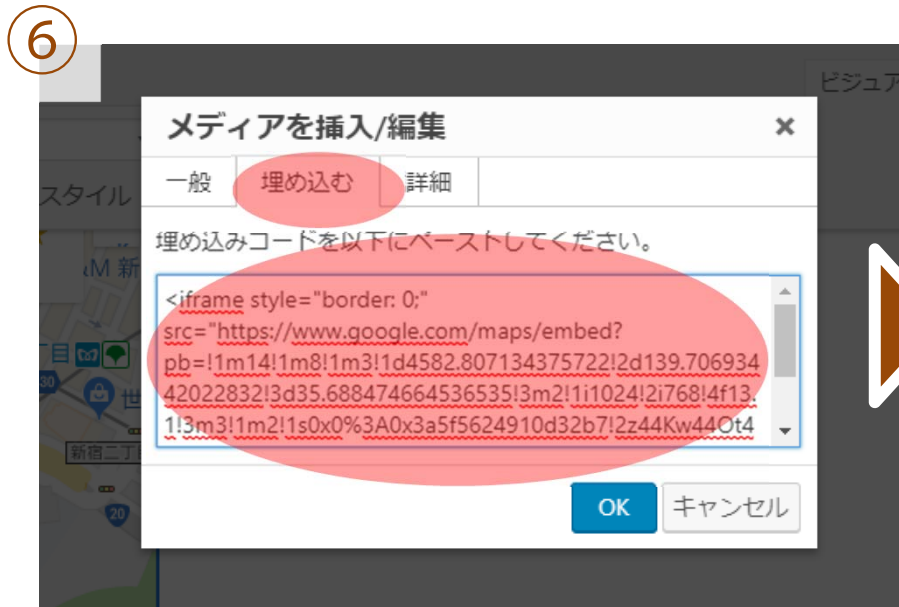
⑥

ビジュア

スタイル

M 新

丁目

30

世

新宿二丁目

20

メディアを挿入/編集

×

一般

埋め込む

詳細

埋め込みコードを以下にペーストしてください。

<iframe style="border: 0;" src="https://www.google.com/maps/embed?pb=!1m14!1m8!1m3!1d4582.807134375722!2d139.70693442022832!3d35.688474664536535!3m2!1i1024!2i768!4f13.1!3m3!1m2!1s0x0%3A0x3a5f5624910d32b7!2z44Kw44Ot4

OK

キャンセル